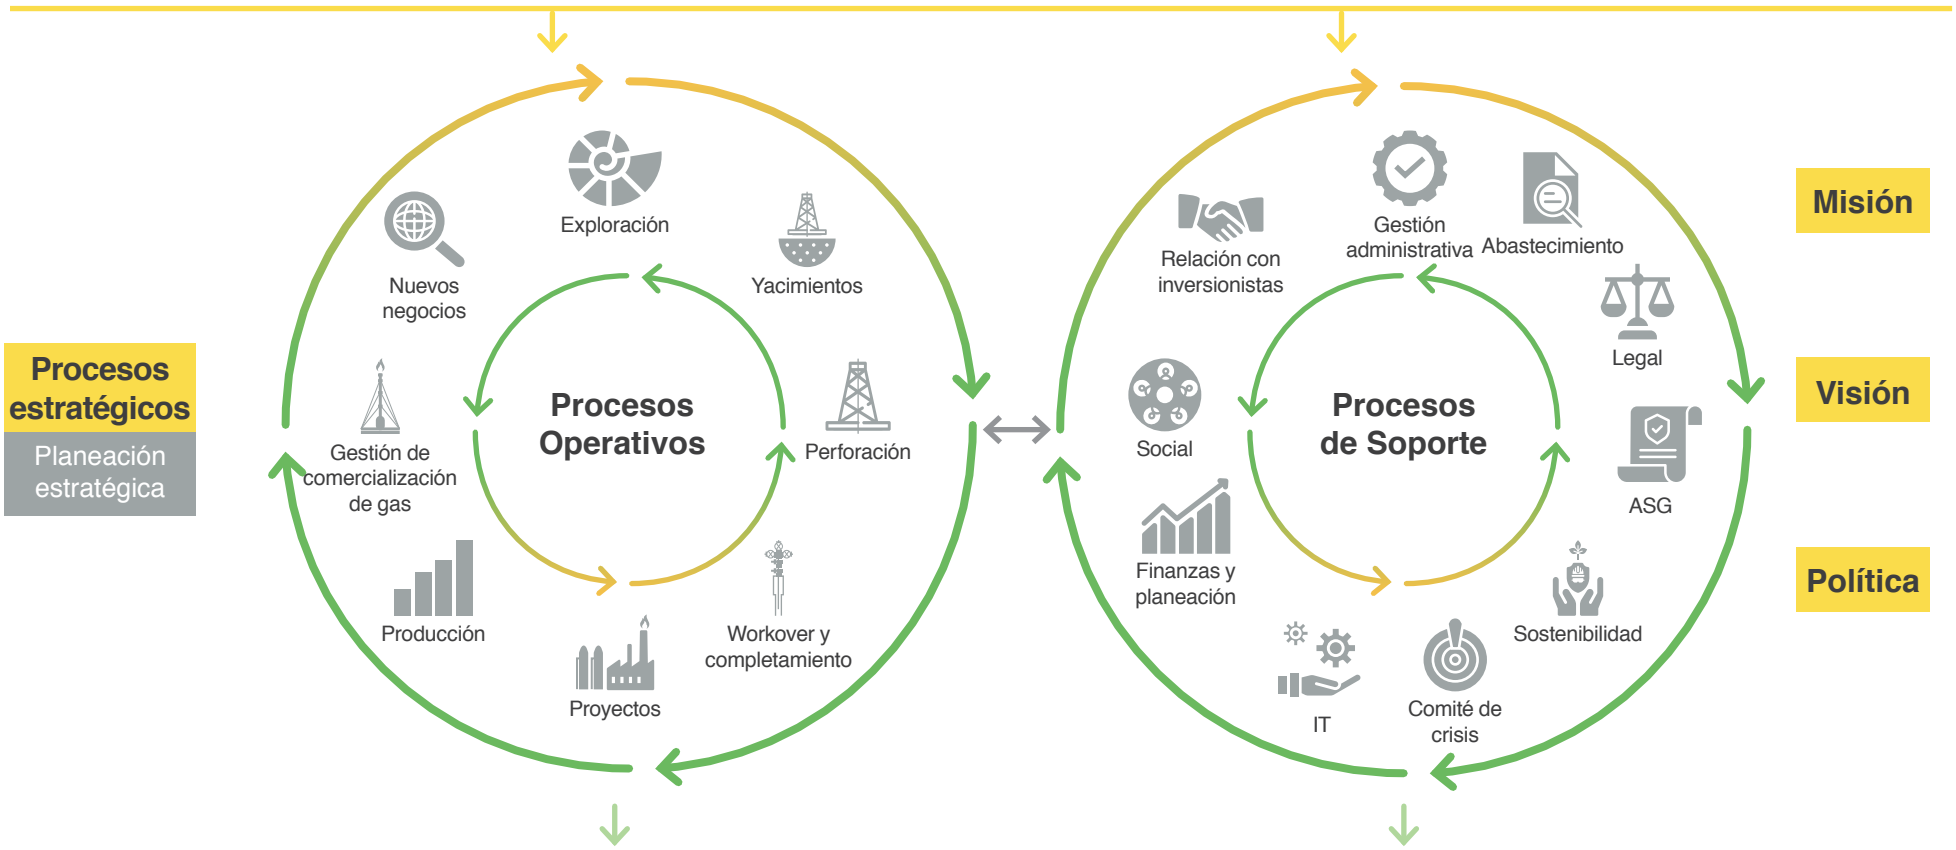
Procesos estratégicos

Planeación estratégica

Procesos Operativos

Exploración

Yacimientos

Nuevos negocios

Perforación

Gestión de comercialización de gas

Workover y completamiento

Producción

Proyectos

Procesos de Soporte

Relación con inversionistas

Gestión administrativa

Abastecimiento

Legal

Social

ASG

Finanzas y planeación

Sostenibilidad

IT

Comité de crisis

Misión

Visión

Política